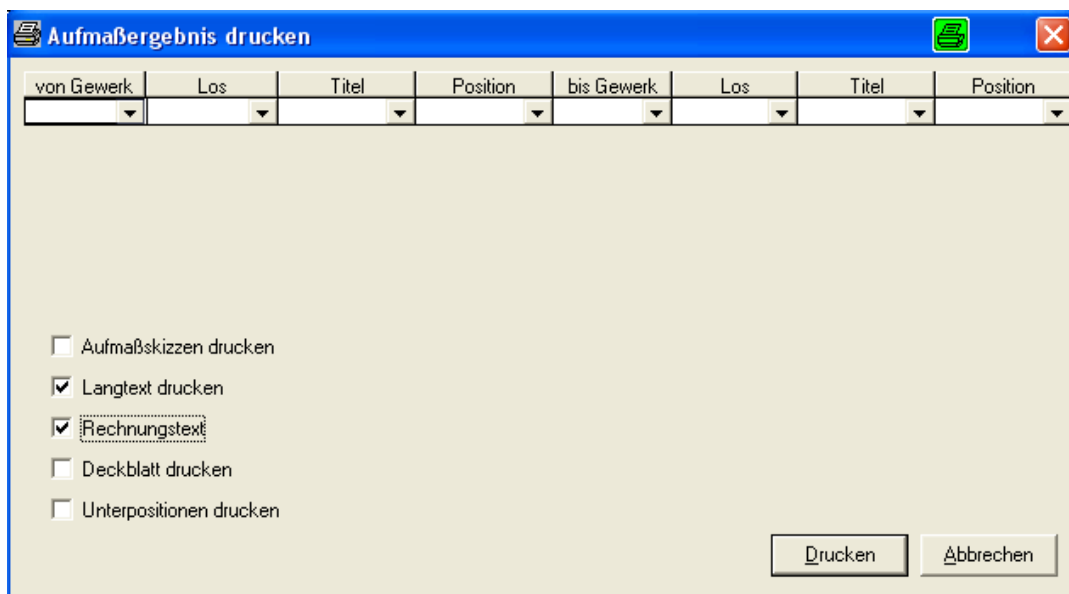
Aufmaßergebnis drucken

| von Gewerk | Los | Titel | Position | bis Gewerk | Los | Titel | Position |
|---|---|---|---|---|---|---|---|
| | | | | | | | |

Aufmaßskizzen drucken

Langtext drucken

Rechnungstext

Deckblatt drucken

Unterpositionen drucken

Drucken

Abbrechen